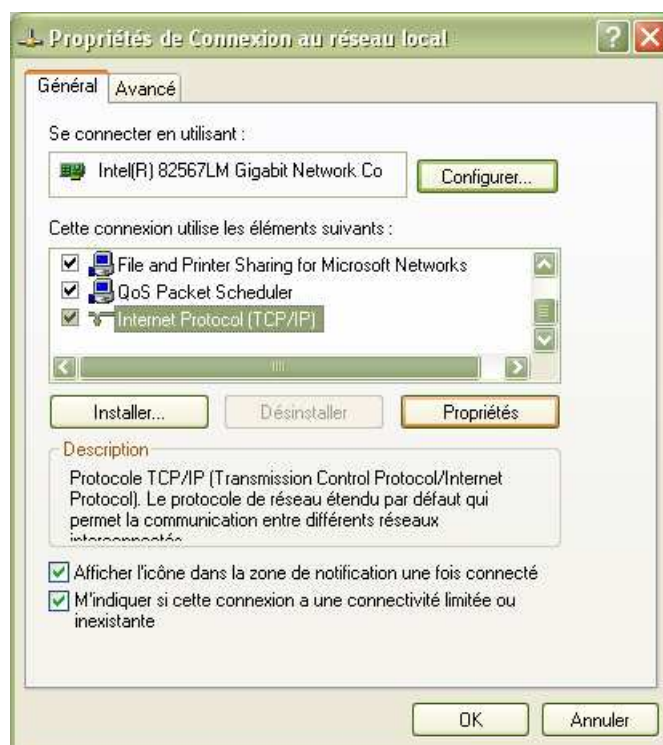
Propriétés de Connexion au réseau local

Général | Avancé

Se connecter en utilisant :

Intel(R) 82567LM Gigabit Network Co

Configurer...

Cette connexion utilise les éléments suivants :

File and Printer Sharing for Microsoft Networks
QoS Packet Scheduler
Internet Protocol (TCP/IP)

Installer... | Désinstaller | Propriétés

Description

Protocole TCP/IP (Transmission Control Protocol/Internet Protocol). Le protocole de réseau étendu par défaut qui permet la communication entre différents réseaux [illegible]

Afficher l'icône dans la zone de notification une fois connecté

M'indiquer si cette connexion a une connectivité limitée ou inexistante

OK | Annuler